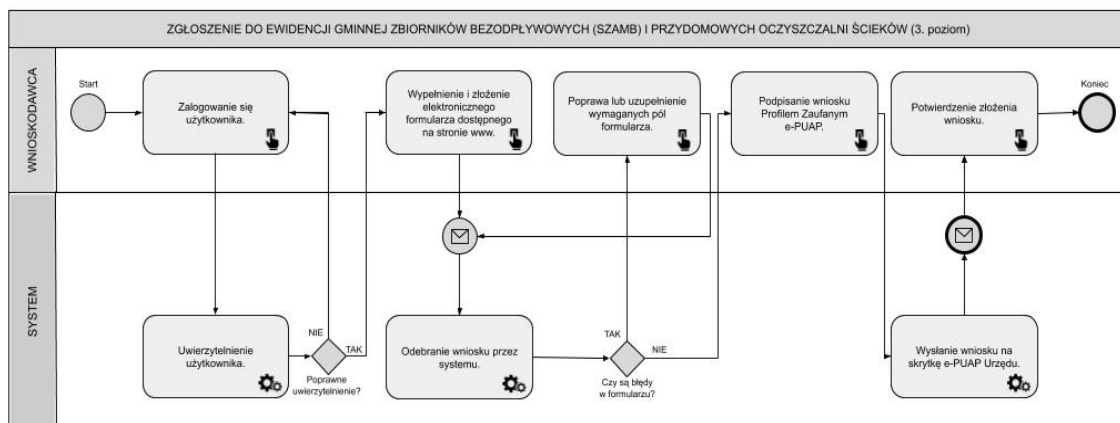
ZGŁOSZENIE DO EWIDENCJI GMINNEJ ZBIORNIKÓW BEZODPŁYWOWYCH (SZAMB) I PRZYDOMOWYCH OCZYSZCZALNI ŚCIEKÓW (3. poziom)

WNIOSKODAWCA

Start

Zalogowanie się użytkownika.

Wypełnienie i złożenie elektronicznego formularza dostępnego na stronie www.

Poprawa lub uzupełnienie wymaganych pól formularza.

Podpisanie wniosku Profilem Zaufanym e-PUAP.

Potwierdzenie złożenia wniosku.

Koniec

SYSTEM

Uwierzytelnienie użytkownika.

NIE

TAK

Poprawne uwierzytelnienie?

Odebranie wniosku przez systemu.

TAK

NIE

Czy są błędy w formularzu?

Wysłanie wniosku na skrytkę e-PUAP Urzędu.